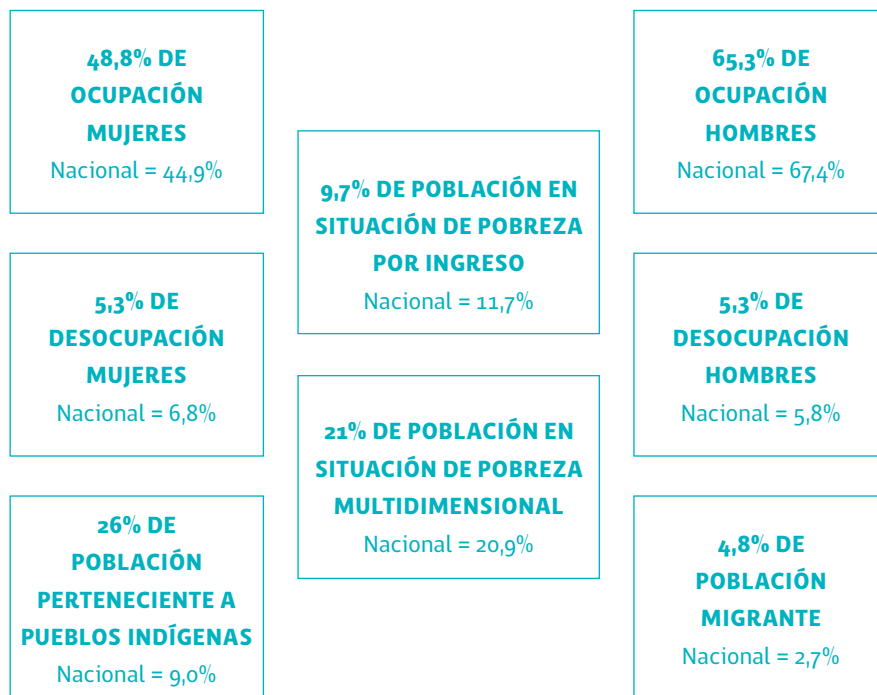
48,8% DE OCUPACIÓN MUJERES
Nacional = 44,9%

65,3% DE OCUPACIÓN HOMBRES
Nacional = 67,4%

9,7% DE POBLACIÓN EN SITUACIÓN DE POBREZA POR INGRESO
Nacional = 11,7%

5,3% DE DESOCUPACIÓN MUJERES
Nacional = 6,8%

5,3% DE DESOCUPACIÓN HOMBRES
Nacional = 5,8%

21% DE POBLACIÓN EN SITUACIÓN DE POBREZA MULTIDIMENSIONAL
Nacional = 20,9%

26% DE POBLACIÓN PERTENECIENTE A PUEBLOS INDÍGENAS
Nacional = 9,0%

4,8% DE POBLACIÓN MIGRANTE
Nacional = 2,7%